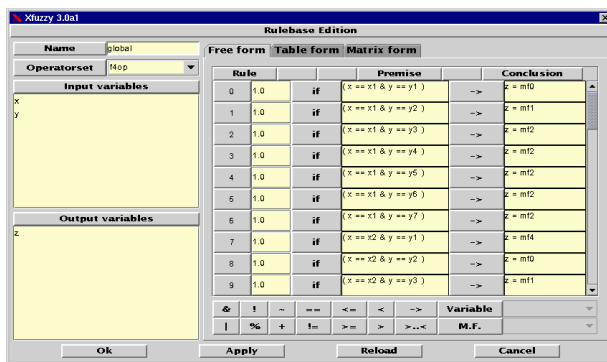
Xfuzzy 3.0a1

Rulebase Edition

Name global

Operatorset f4op

Input variables

x
y

Output variables

z

Free form Table form Matrix form

| Rule | | | Premise | | Conclusion |
|---|---|---|---|---|---|
| 0 | 1.0 | if | ( x == x1 & y == y1 ) | -> | z = mf0 |
| 1 | 1.0 | if | ( x == x1 & y == y2 ) | -> | z = mf1 |
| 2 | 1.0 | if | ( x == x1 & y == y3 ) | -> | z = mf2 |
| 3 | 1.0 | if | ( x == x1 & y == y4 ) | -> | z = mf2 |
| 4 | 1.0 | if | ( x == x1 & y == y5 ) | -> | z = mf2 |
| 5 | 1.0 | if | ( x == x1 & y == y6 ) | -> | z = mf2 |
| 6 | 1.0 | if | ( x == x1 & y == y7 ) | -> | z = mf2 |
| 7 | 1.0 | if | ( x == x2 & y == y1 ) | -> | z = mf4 |
| 8 | 1.0 | if | ( x == x2 & y == y2 ) | -> | z = mf0 |
| 9 | 1.0 | if | ( x == x2 & y == y3 ) | -> | z = mf1 |

& ! ~ == <= < -> Variable

| % + != >= > >..< M.F.

Ok Apply Reload Cancel